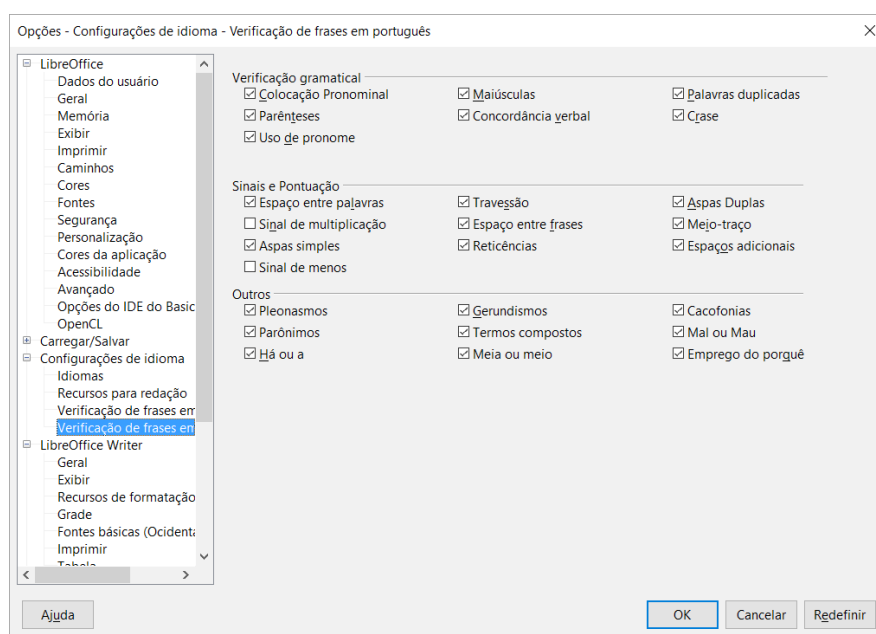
Opções - Configurações de idioma - Verificação de frases em português

LibreOffice
Dados do usuário
Geral
Memória
Exibir
Imprimir
Caminhos
Cores
Fontes
Segurança
Personalização
Cores da aplicação
Acessibilidade
Avançado
Opções do IDE do Basic
OpenCL
Carregar/Salvar
Configurações de idioma
Idiomas
Recursos para redação
Verificação de frases em
Verificação de frases em
LibreOffice Writer
Geral
Exibir
Recursos de formatação
Grade
Fontes básicas (Ocidenta
Imprimir
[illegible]

Verificação gramatical
☑ Colocação Pronominal
☑ Maiúsculas
☑ Palavras duplicadas
☑ Parênteses
☑ Concordância verbal
☑ Crase
☑ Uso de pronome

Sinais e Pontuação
☑ Espaço entre palavras
☑ Travessão
☑ Aspas Duplas
☐ Sinal de multiplicação
☑ Espaço entre frases
☑ Meio-traço
☑ Aspas simples
☑ Reticências
☑ Espaços adicionais
☐ Sinal de menos

Outros
☑ Pleonasmos
☑ Gerundismos
☑ Cacofonias
☑ Parônimos
☑ Termos compostos
☑ Mal ou Mau
☑ Há ou a
☑ Meia ou meio
☑ Emprego do porquê

Ajuda
OK
Cancelar
Redefinir